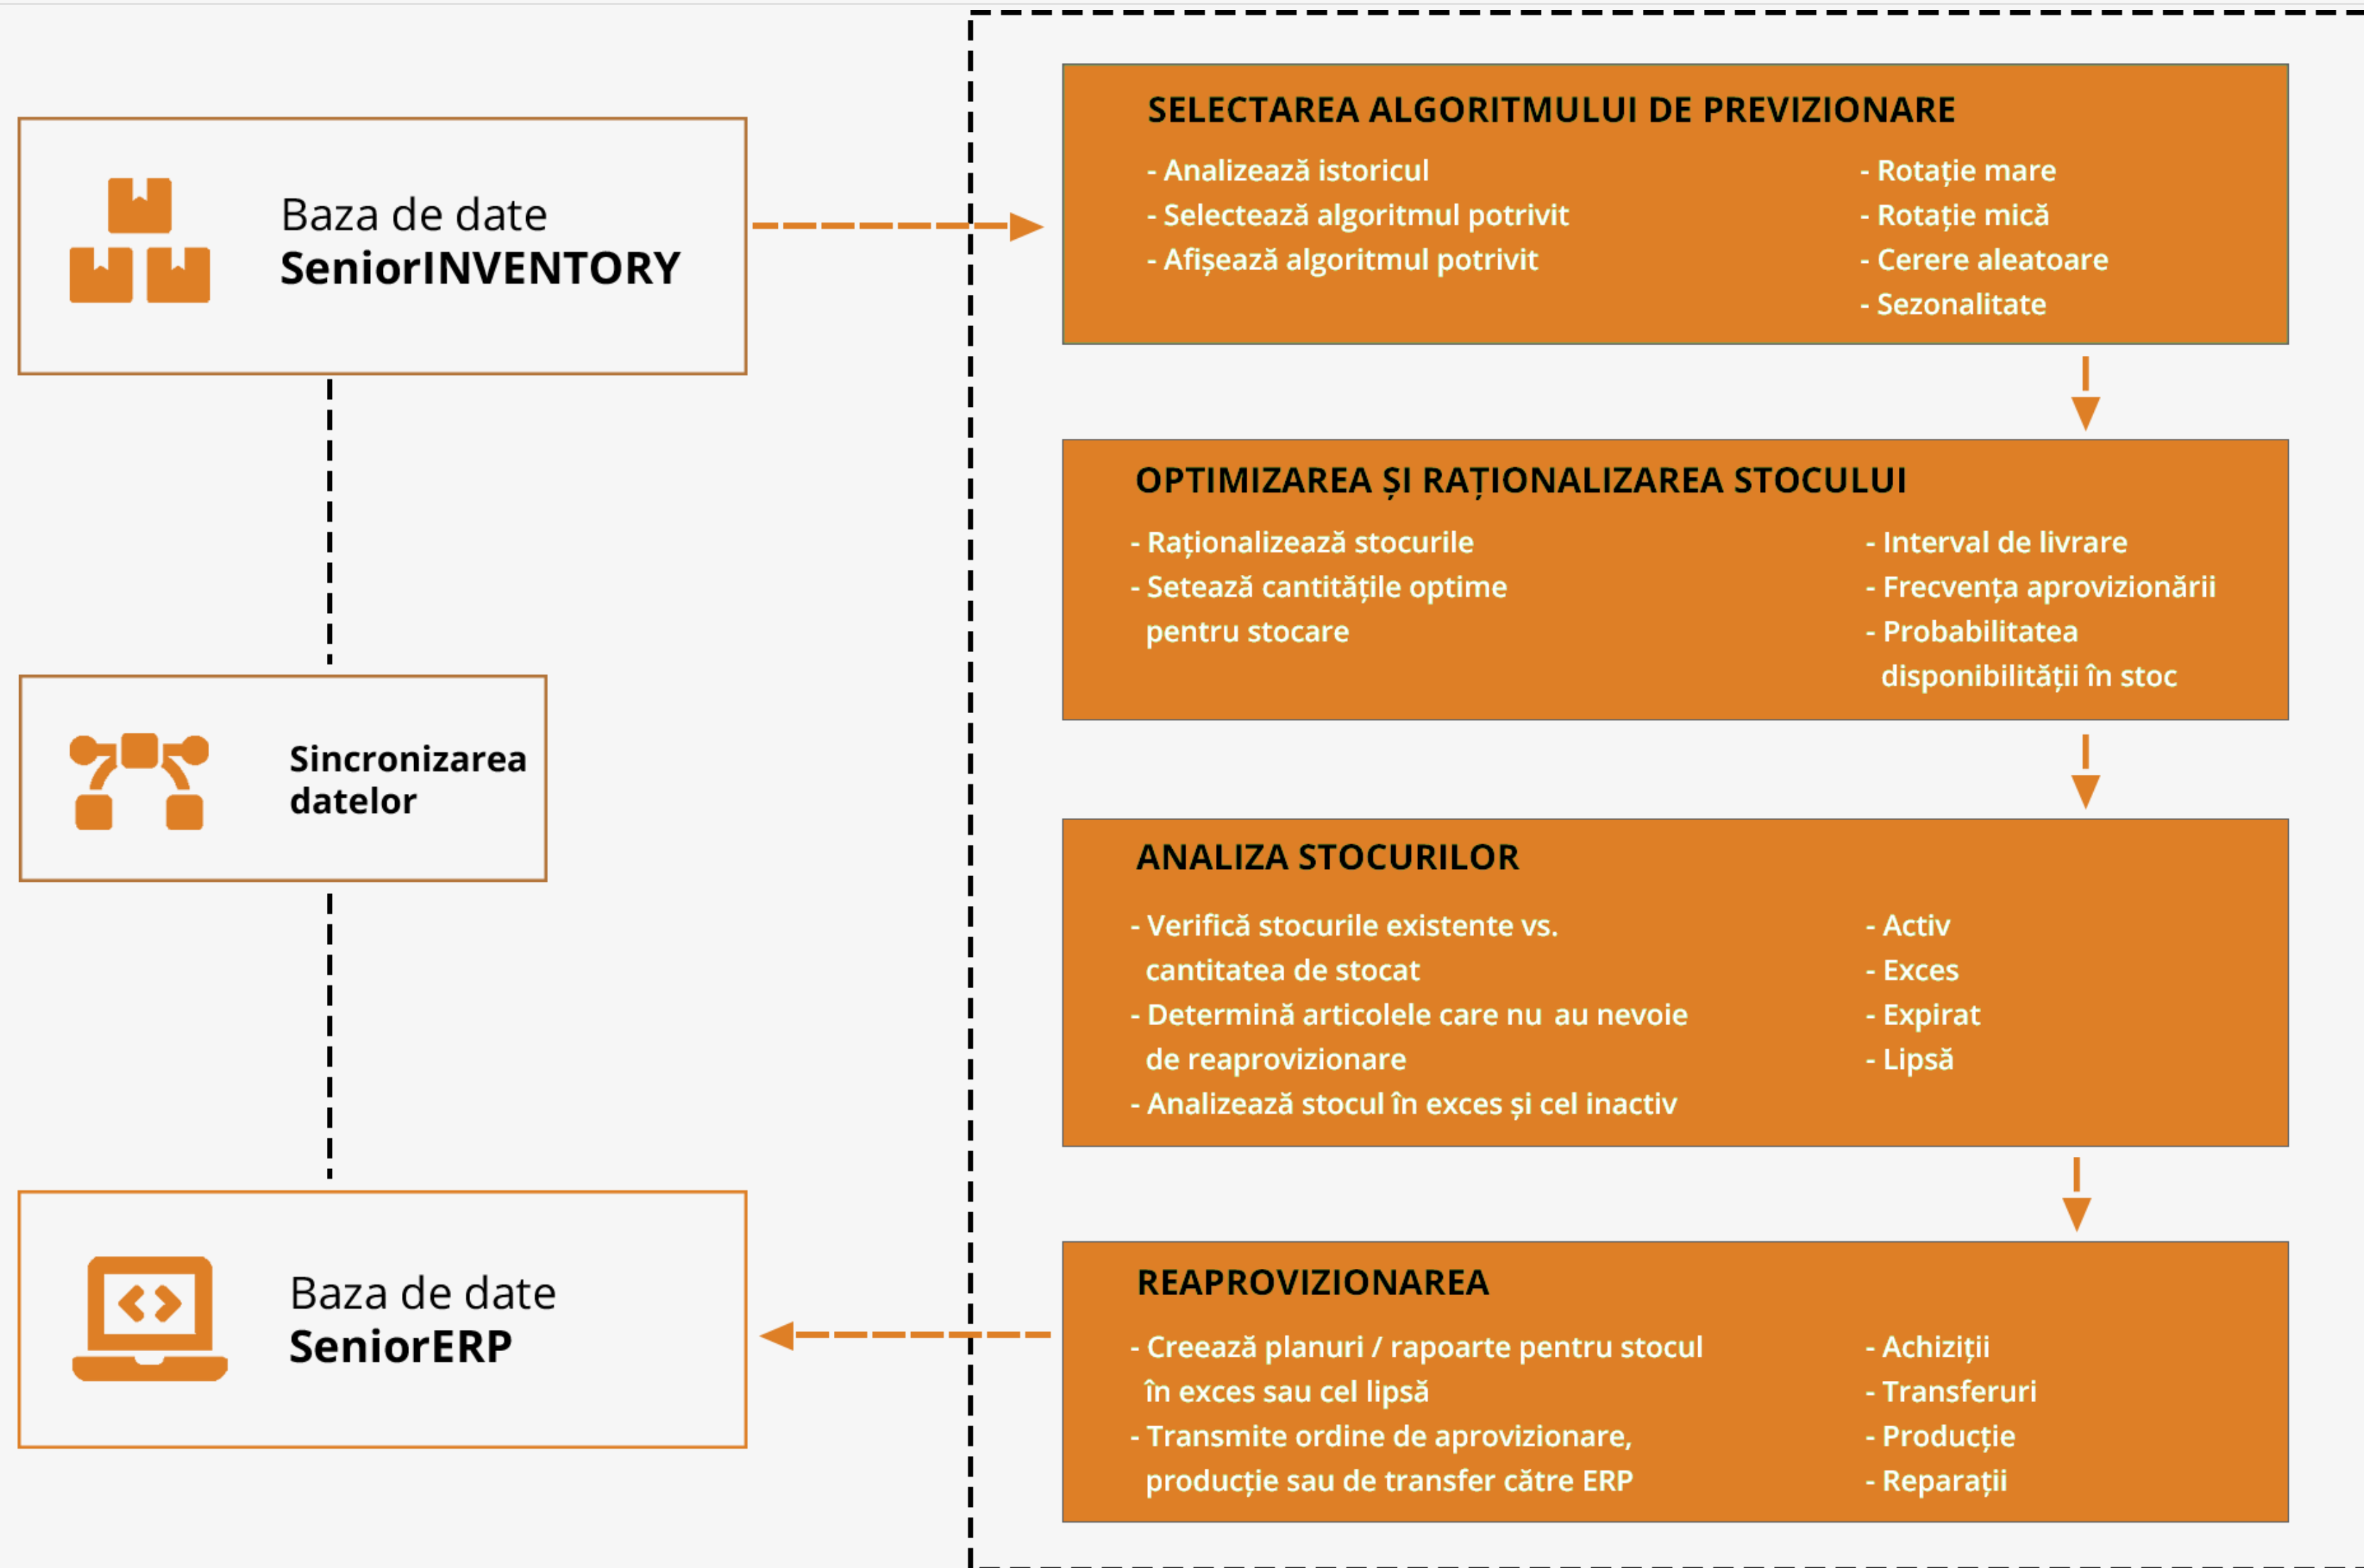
Baza de date
SeniorINVENTORY

Sincronizarea datelor

Baza de date
SeniorERP

SELECTAREA ALGORITMULUI DE PREVIZIONARE

- Analizează istoricul
- Selectează algoritmul potrivit
- Afișează algoritmul potrivit

- Rotație mare
- Rotație mică
- Cerere aleatoare
- Sezonalitate

OPTIMIZAREA ȘI RAȚIONALIZAREA STOCULUI

- Raționalizează stocurile
- Setează cantitățile optime pentru stocare

- Interval de livrare
- Frecvența aprovizionării
- Probabilitatea disponibilității în stoc

ANALIZA STOCURILOR

- Verifică stocurile existente vs. cantitatea de stocat
- Determină articolele care nu au nevoie de reaprovizionare
- Analizează stocul în exces și cel inactiv

- Activ
- Exces
- Expirat
- Lipsă

REAPROVIZIONAREA

- Creează planuri / rapoarte pentru stocul în exces sau cel lipsă
- Transmite ordine de aprovizionare, producție sau de transfer către ERP

- Achiziții
- Transferuri
- Producție
- Reparații